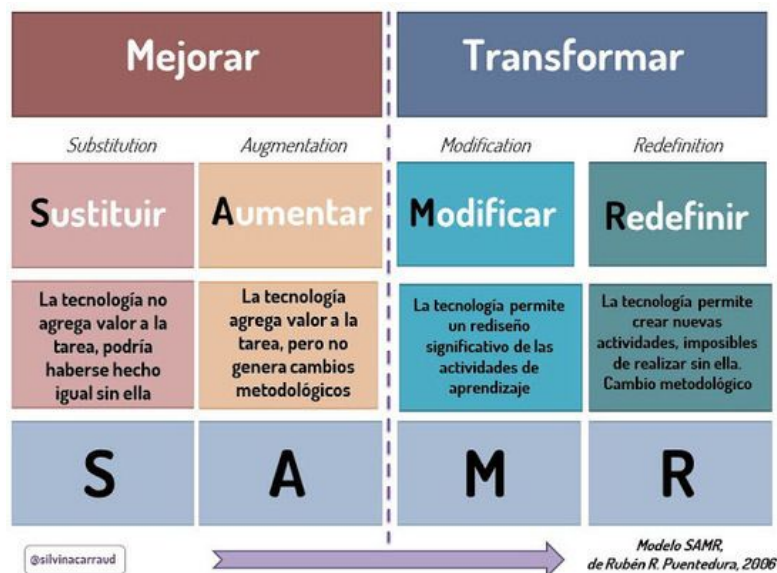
Mejorar

Transformar

Substitution

Augmentation

Modification

Redefinition

Sustituir

Aumentar

Modificar

Redefinir

La tecnología no agrega valor a la tarea, podría haberse hecho igual sin ella

La tecnología agrega valor a la tarea, pero no genera cambios metodológicos

La tecnología permite un rediseño significativo de las actividades de aprendizaje

La tecnología permite crear nuevas actividades, imposibles de realizar sin ella. Cambio metodológico

S

A

M

R

@silvinacarraud

Modelo SAMR, de Rubén R. Puentedura, 2006